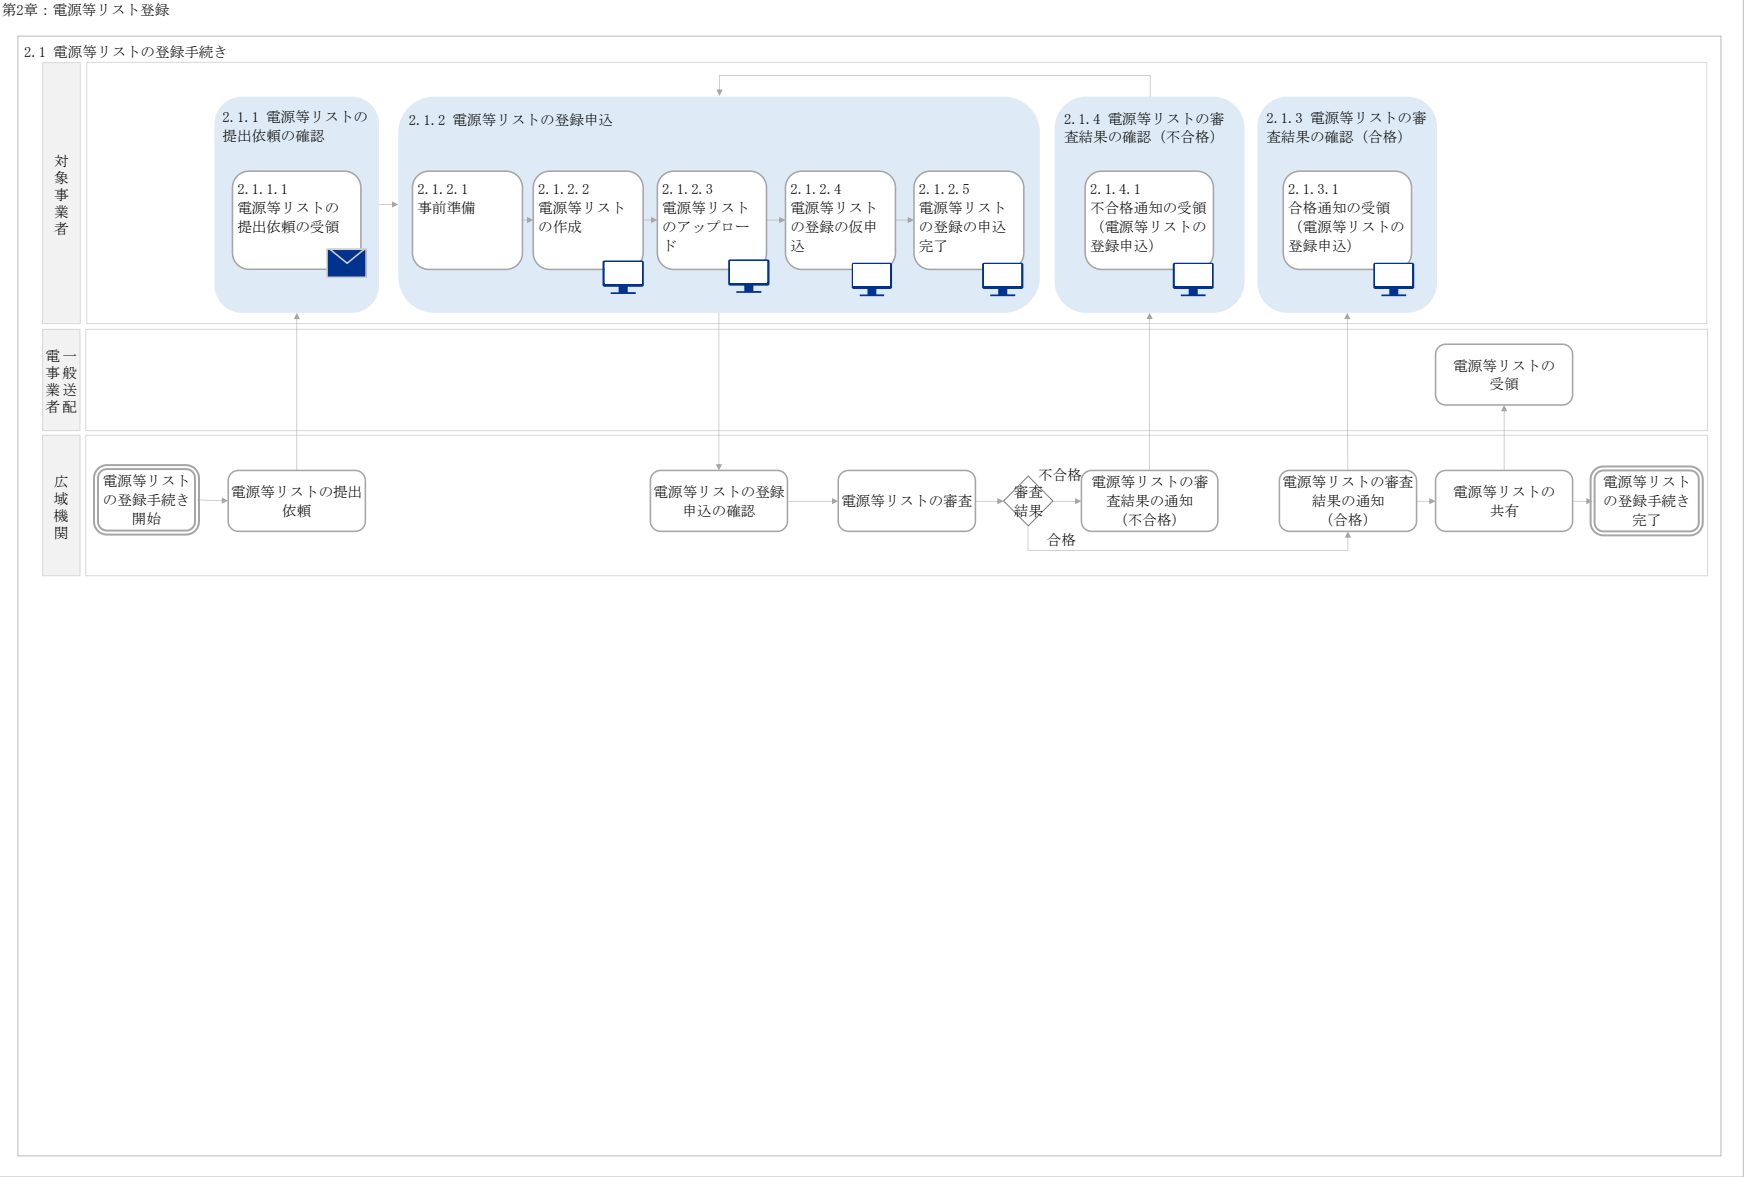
第2章：電源等リスト登録

2.1 電源等リストの登録手続き

対象事業者

2.1.1 電源等リストの提出依頼の確認

2.1.1.1 電源等リストの提出依頼の受領

2.1.2 電源等リストの登録申込

2.1.2.1 事前準備

2.1.2.2 電源等リストの作成

2.1.2.3 電源等リストのアップロード

2.1.2.4 電源等リストの登録の仮申込

2.1.2.5 電源等リストの登録の申込完了

2.1.4 電源等リストの審査結果の確認（不合格）

2.1.4.1 不合格通知の受領（電源等リストの登録申込）

2.1.3 電源等リストの審査結果の確認（合格）

2.1.3.1 合格通知の受領（電源等リストの登録申込）

一般送配電事業者

電源等リストの受領

広域機関

電源等リストの登録手続き開始

電源等リストの提出依頼

電源等リストの登録申込の確認

電源等リストの審査

審査結果

不合格

合格

電源等リストの審査結果の通知（不合格）

電源等リストの審査結果の通知（合格）

電源等リストの共有

電源等リストの登録手続き完了